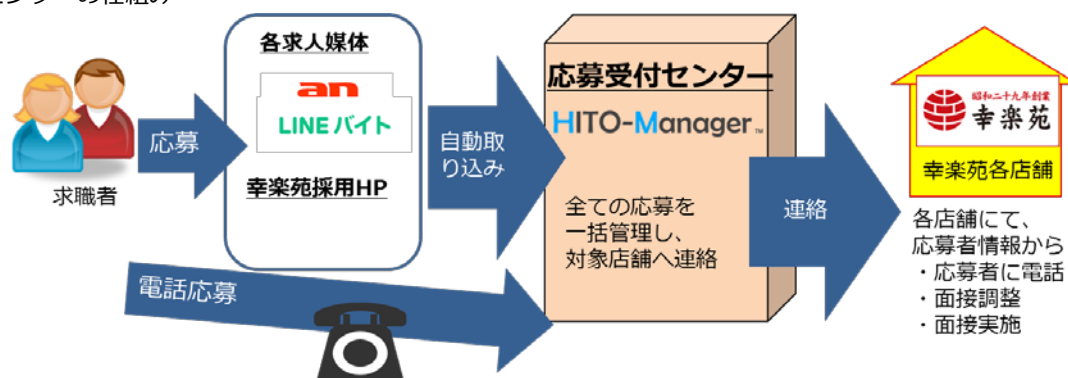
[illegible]ンターの仕組み

求職者

応募

各求人媒体

an

LINEバイト

幸楽苑採用HP

自動取り込み

電話応募

応募受付センター

HITO-Manager

全ての応募を一括管理し、対象店舗へ連絡

連絡

昭和二十九年創業

幸楽苑

幸楽苑各店舗

各店舗にて、応募者情報から
・応募者に電話
・面接調整
・面接実施